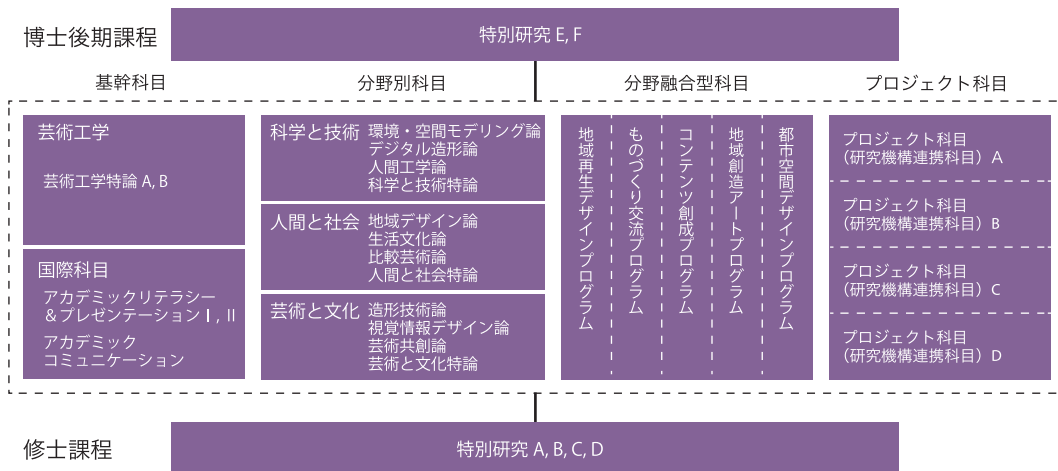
博士後期課程

特別研究 E, F

基幹科目

分野別科目

分野融合型科目

プロジェクト科目

芸術工学

芸術工学特論 A, B

国際科目

アカデミックリテラシー ＆プレゼンテーション I, II

アカデミック コミュニケーション

科学と技術

環境・空間モデリング論
デジタル造形論
人間工学論
科学と技術特論

人間と社会

地域デザイン論
生活文化論
比較芸術論
人間と社会特論

芸術と文化

造形技術論
視覚情報デザイン論
芸術共創論
芸術と文化特論

地域再生デザインプログラム

ものづくり交流プログラム

コンテンツ創成プログラム

地域創造アートプログラム

都市空間デザインプログラム

プロジェクト科目 （研究機構連携科目）A

プロジェクト科目 （研究機構連携科目）B

プロジェクト科目 （研究機構連携科目）C

プロジェクト科目 （研究機構連携科目）D

修士課程

特別研究 A, B, C, D